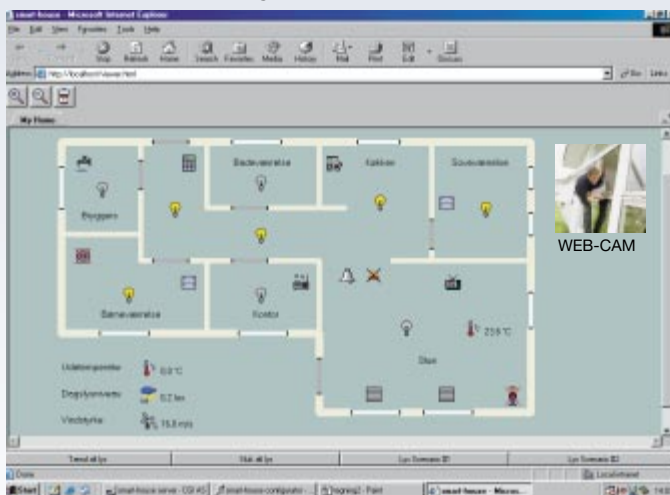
smart-house - Microsoft Internet Explorer
File Edit View Favorites Tools Help
Back Forward Stop Refresh Home Search Favorites Media History Mail Print Edit Discuss
Address http://localhost/viewer.html Go Links
My Home
Badeværelse
Køkken
Soveværelse
Bryggers
Børneværelse
Kontor
Stue
25,9 °C
WEB-CAM
Udetemperatur 0,0 °C
Dagslysniveau 0,2 lux
Vindstyrke 15,8 m/s
Tænd alt lys
Sluk alt lys
Lys Scenarie 01
Lys Scenarie 02
Done
Local intranet
Start
smart-house server - CGI #3
smart-house configurator
tegning2 - Paint
smart-house - Micros...